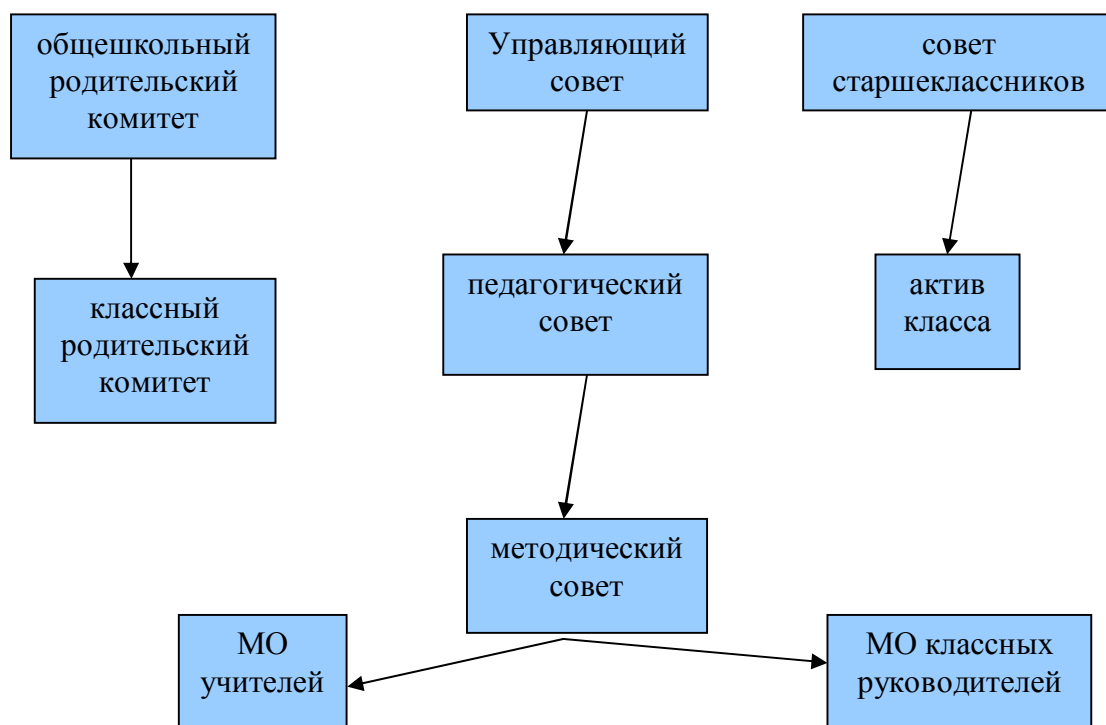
общешкольный родительский комитет

Управляющий совет

совет старшеклассников

классный родительский комитет

педагогический совет

актив класса

методический совет

МО учителей

МО классных руководителей